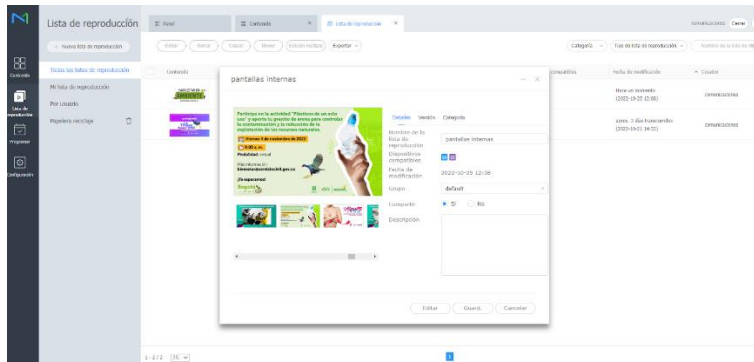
Lista de reproducción

Panel | Contenido | Lista de reproducción

comunicaciones | Cerrar

+ Nueva lista de reproducción

Editar | Borrar | Copiar | Mover | Edición múltiple | Exportar

Categoría | Tipo de lista de reproducción | Nombre de la lista de rep

Contenido

Todas las listas de reproducción

Mi lista de reproducción

Por usuario

Papelera reciclaje

Contenido

Lista de reproducción

Programar

Configuración

compatibles | Fecha de modificación | Creador

Hace un momento (2022-10-25 12:08) | comunicaciones

Hace 3 días transcurridos (2022-10-21 16:53) | comunicaciones

pantallas internas

Participa en la actividad "Plásticos de un solo uso" y aporta tu granito de arena para controlar la contaminación y la reducción de la explotación de los recursos naturales.

Viernes 4 de noviembre de 2022

9:00 a. m.

Modalidad: virtual

Más información: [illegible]

¡Te esperamos!

Bogotá

Detalles | Versión | Categoría

Nombre de la lista de reproducción | pantallas internas

Dispositivos compatibles

Fecha de modificación | 2022-10-25 12:08

Grupo | default

Compartir | Sí | No

Descripción

Editar | Guard. | Cancelar

1-2/2 | 25